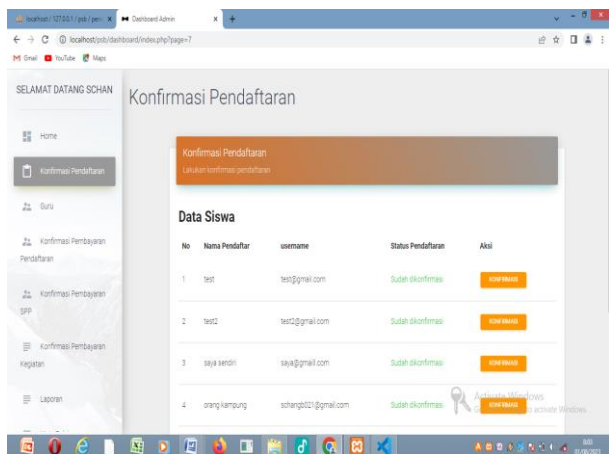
localhost / 127.0.0.1 / psb / pen | Dashboard Admin

localhost/psb/dashboard/index.php?page=7

Gmail YouTube Maps

SELAMAT DATANG SCHAN

Home

Konfirmasi Pendaftaran

Guru

Konfirmasi Pembayaran Pendaftaran

Konfirmasi Pembayaran SPP

Konfirmasi Pembayaran Kegiatan

Laporan

Konfirmasi Pendaftaran

Konfirmasi Pendaftaran
Lakukan konfirmasi pendaftaran

Data Siswa

| No | Nama Pendaftar | username | Status Pendaftaran | Aksi |
|---|---|---|---|---|
| 1 | test | test@gmail.com | Sudah dikonfirmasi | KONFIRMASI |
| 2 | test2 | test2@gmail.com | Sudah dikonfirmasi | KONFIRMASI |
| 3 | saya sendiri | saya@gmail.com | Sudah dikonfirmasi | KONFIRMASI |
| 4 | orang kampung | schangb021@gmail.com | Sudah dikonfirmasi | KONFIRMASI |

Activate Windows
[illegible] to activate Windows.

8:03
01/08/2021